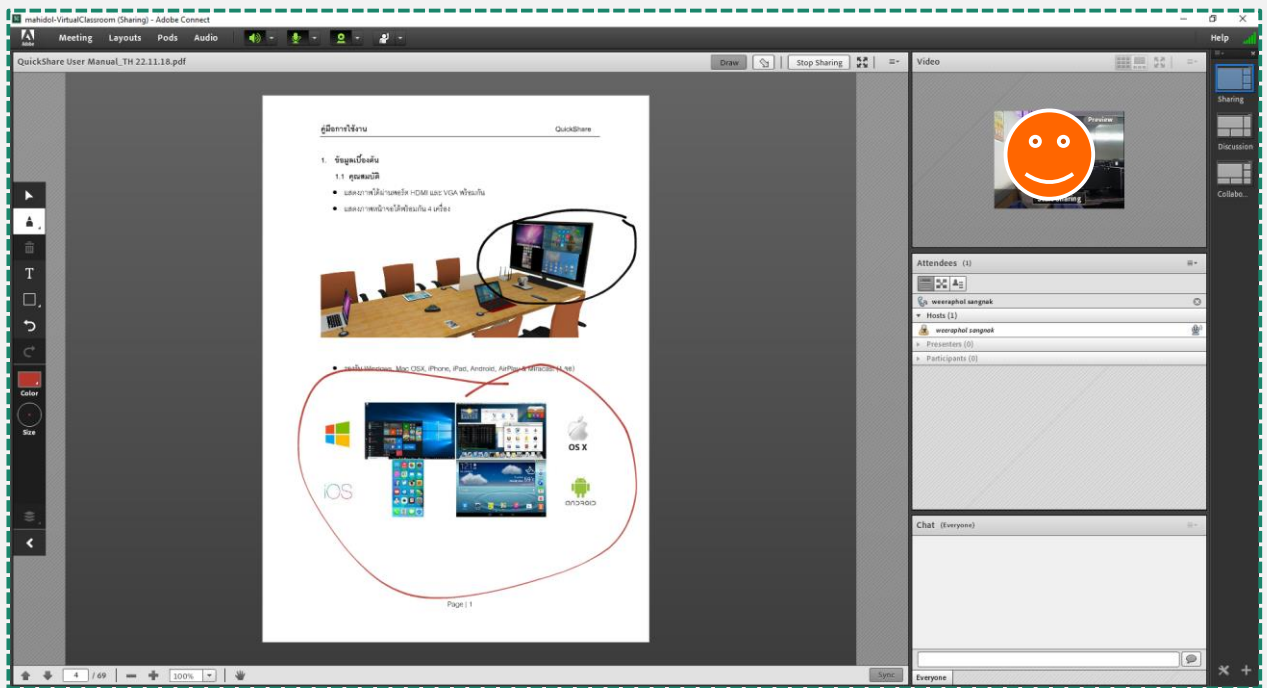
mahidol-VirtualClassroom (Sharing) - Adobe Connect

Adobe Meeting Layouts Pods Audio

Help

QuickShare User Manual_TH 22.11.18.pdf

Draw

Stop Sharing

คู่มือการใช้งาน

QuickShare

1. ข้อมูลเบื้องต้น

1.1 คุณสมบัติ

• แสดงภาพได้ผ่านพอร์ต HDMI และ VGA พร้อมกัน

• แสดงภาพหน้าจอได้พร้อมกัน 4 เครื่อง

• รองรับ Windows, Mac OSX, iPhone, iPad, Android, AirPlay & Miracast (1 จอ)

OS X

iOS

ANDROID

Page | 1

Color

Size

4 / 69

100%

Sync

Video

Preview

Stop Sharing

Attendees (1)

weeraphol sangnak

Hosts (1)

weeraphol sangnak

Presenters (0)

Participants (0)

Chat (Everyone)

Everyone

Sharing

Discussion

Collabo...